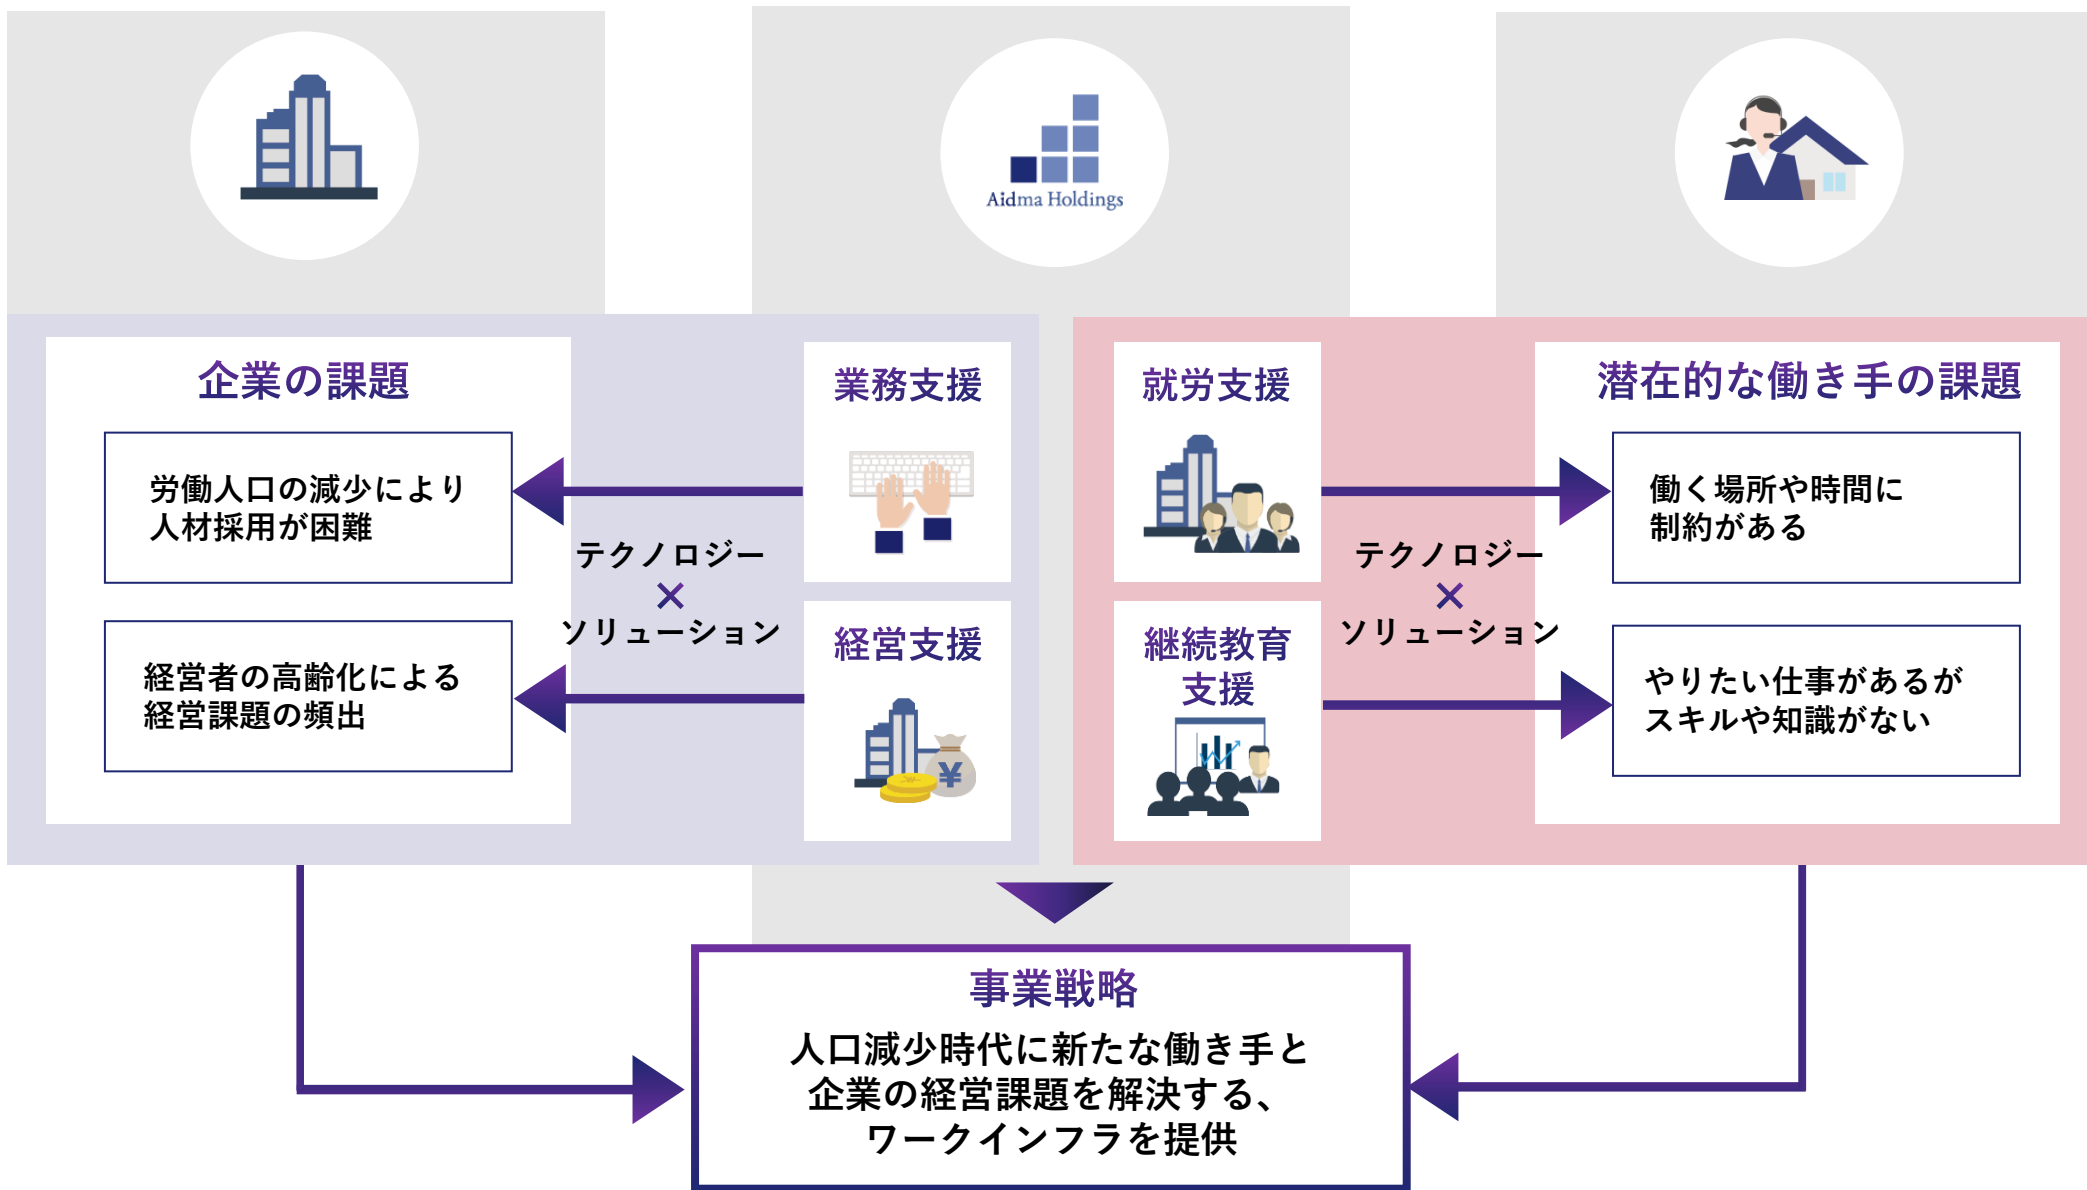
Aidma Holdings

企業の課題

労働人口の減少により人材採用が困難

経営者の高齢化による経営課題の頻出

テクノロジー
×
ソリューション

業務支援

経営支援

就労支援

継続教育支援

テクノロジー
×
ソリューション

潜在的な働き手の課題

働く場所や時間に制約がある

やりたい仕事があるがスキルや知識がない

事業戦略

人口減少時代に新たな働き手と企業の経営課題を解決する、ワークインフラを提供